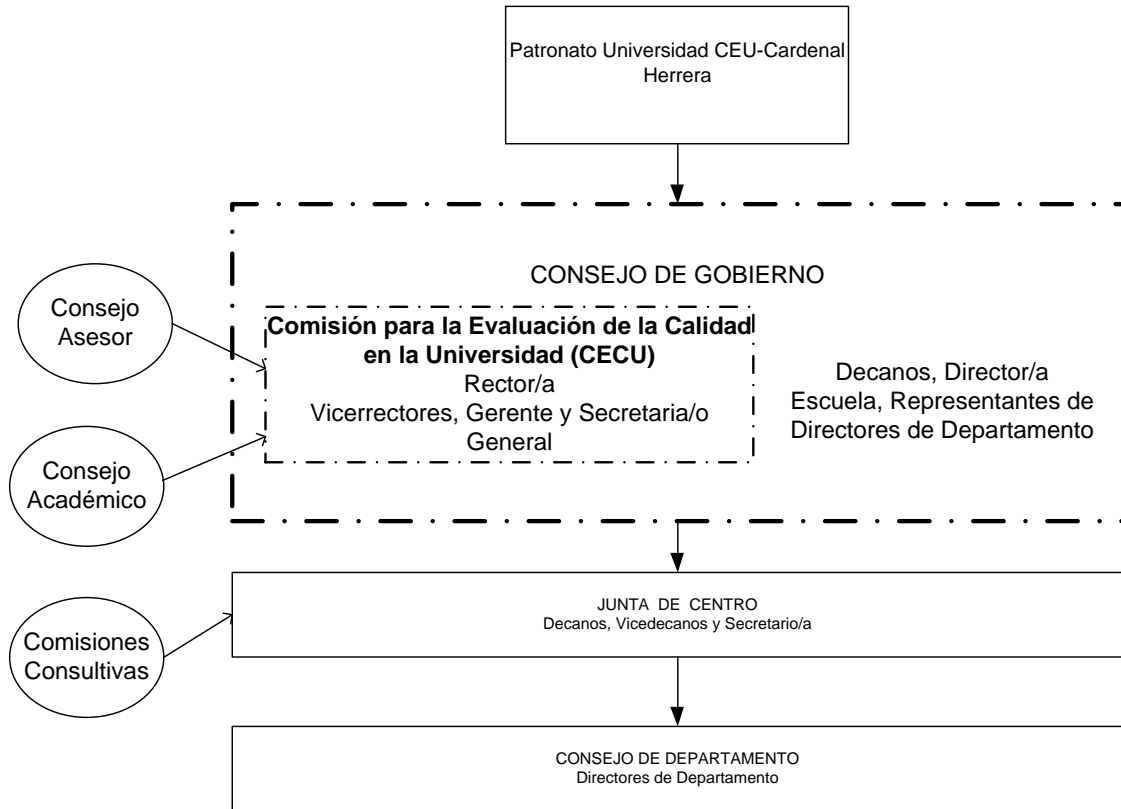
Patronato Universidad CEU-Cardenal Herrera

CONSEJO DE GOBIERNO

Consejo Asesor

Comisión para la Evaluación de la Calidad en la Universidad (CECU)
Rector/a
Vicerrectores, Gerente y Secretaria/o General

Decanos, Director/a Escuela, Representantes de Directores de Departamento

Consejo Académico

Comisiones Consultivas

JUNTA DE CENTRO
Decanos, Vicedecanos y Secretario/a

CONSEJO DE DEPARTAMENTO
Directores de Departamento